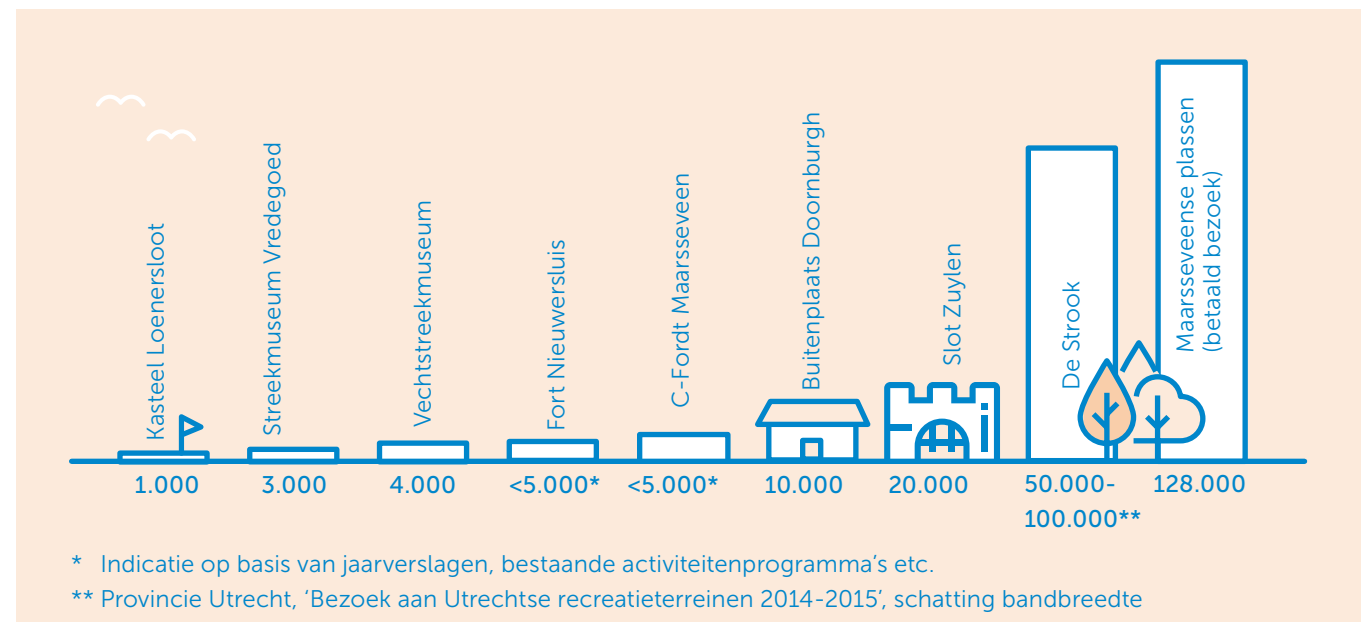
Kasteel Loenersloot

Streekmuseum Vredegoed

Vechtstreekmuseum

Fort Nieuwersluis

C-Fordt Maarsseveen

Buitenplaats Doornburgh

Slot Zuylen

De Strook

Maarsseveense plassen (betaald bezoek)

1.000

3.000

4.000

<5.000*

<5.000*

10.000

20.000

50.000-100.000**

128.000

* Indicatie op basis van jaarverslagen, bestaande activiteitenprogramma's etc.

** Provincie Utrecht, 'Bezoek aan Utrechtse recreatieterreinen 2014-2015', schatting bandbreedte